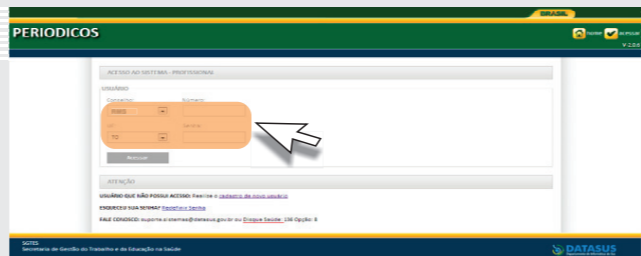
BRASIL

PERIODICOS

home

sair

V 2.0.0

ACESSO AO SISTEMA - PROFISSIONAL

USUÁRIO

Conselho: Número:

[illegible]

UF: Senha:

TO

Acessar

ATENÇÃO

USUÁRIO QUE NÃO POSSUI ACESSO: Realize o cadastro de novo usuário

ESQUECEU SUA SENHA? Redefina a Senha

FALE CONOSCO: suporte.sistemas@datasus.gov.br ou Disque Saúde: 136 Opção: 8.

SGTES

Secretaria de Gestão do Trabalho e da Educação na Saúde

DATASUS

Departamento de Informática do SUS